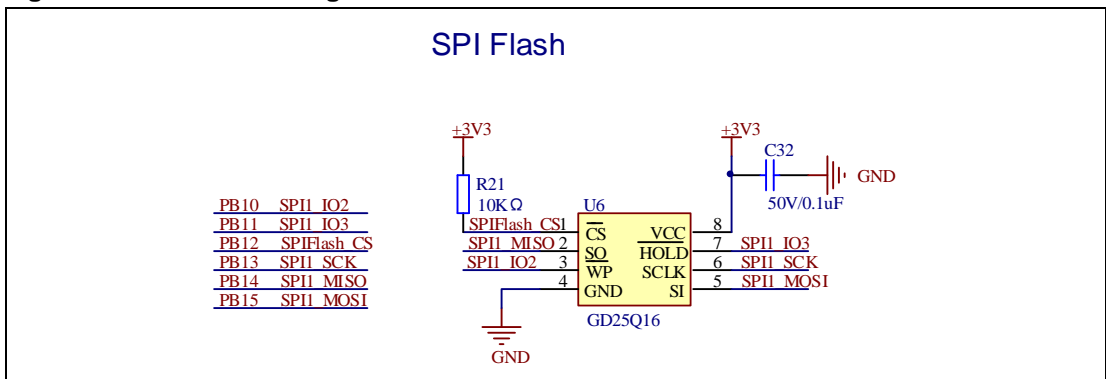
SPI Flash

+3V3

R21
10KΩ

PB10 SPI1_IO2
PB11 SPI1_IO3
PB12 SPIFlash_CS
PB13 SPI1_SCK
PB14 SPI1_MISO
PB15 SPI1_MOSI

SPIFlash_CS 1
SPI1_MISO 2
SPI1_IO2 3
4

U6
$\overline{CS}$
SO
$\overline{WP}$
GND
VCC
$\overline{HOLD}$
SCLK
SI

8
7 SPI1_IO3
6 SPI1_SCK
5 SPI1_MOSI

GD25Q16

GND

+3V3
C32
GND
50V/0.1uF